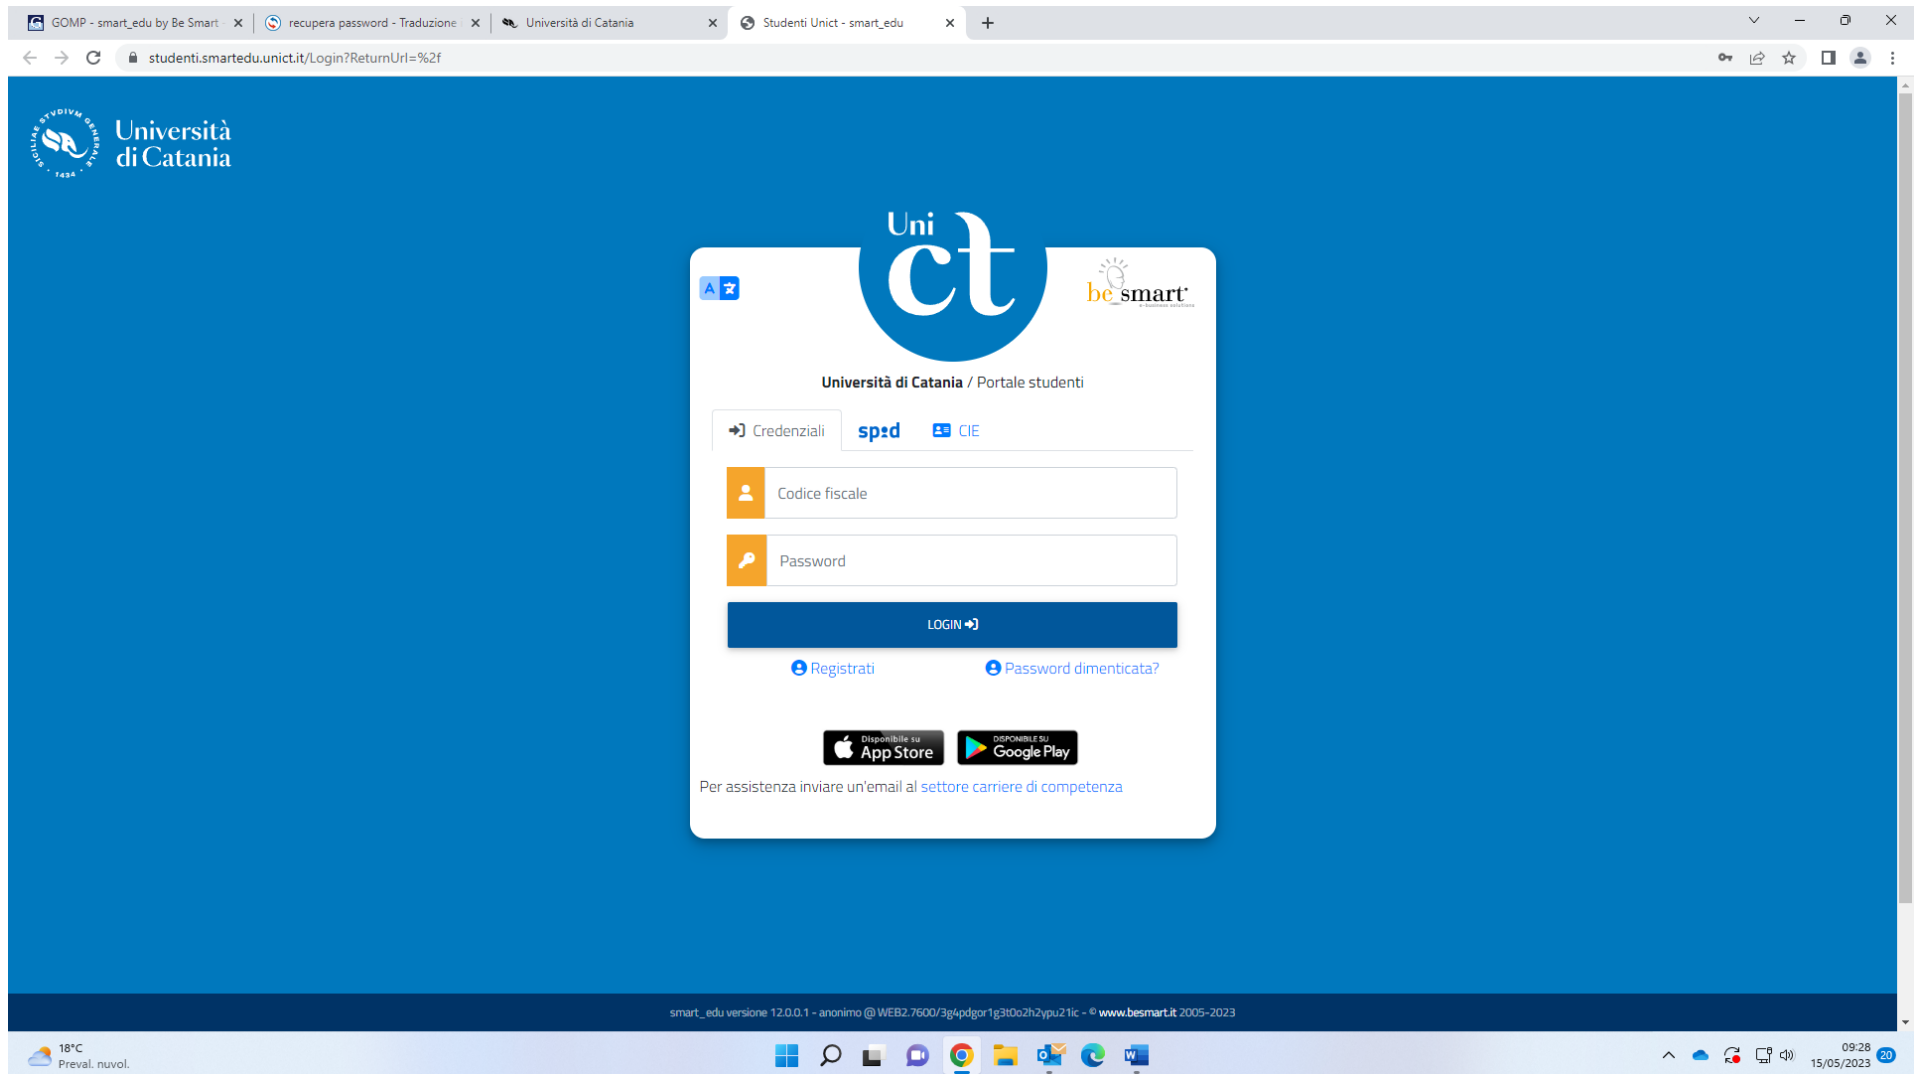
GOMP - smart_edu by Be Smart
recupera password - Traduzione
Università di Catania
Studenti Unict - smart_edu

studenti.smartedu.unict.it/Login?ReturnUrl=%2f

Università di Catania

Uni ct

be smart

Università di Catania / Portale studenti

Credenziali spid CIE

Codice fiscale

Password

LOGIN

Registrati Password dimenticata?

Disponibile su App Store
DISPONIBILE SU Google Play

Per assistenza inviare un'email al settore carriere di competenza

smart_edu versione 12.0.0.1 - anonimo @ WEB2.7600/3g4pdgor1g3t0o2h2ypu21ic - © www.besmart.it 2005-2023

18°C
Preval. nuvol.

09:28
15/05/2023
20